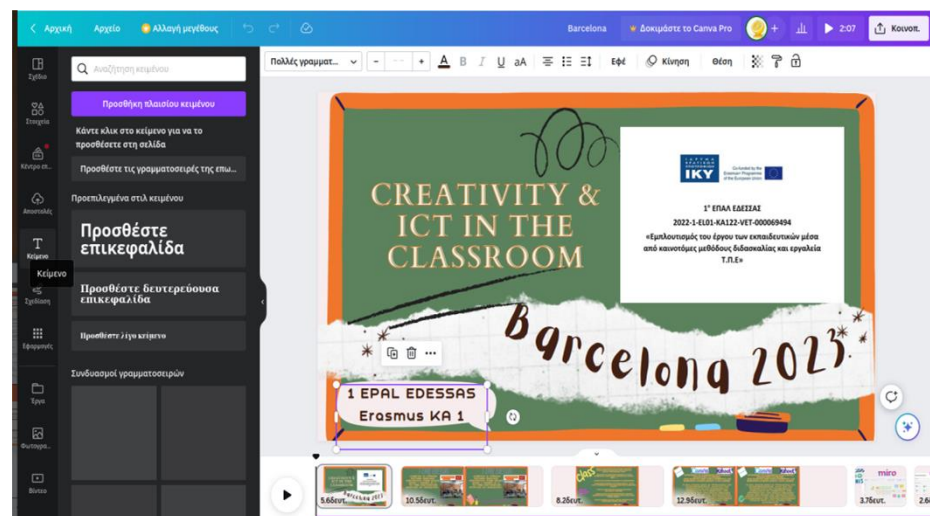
< Αρχική Αρχείο Αλλαγή μεγέθους Barcelona Δοκιμάστε το Canva Pro 2:07 Κοινοπ.

Σχέδια
Στοιχεία
Κέντρο επ...
Αποστολές
Κείμενο
Κείμενο
Σχεδίαση
Εφαρμογές
Έργα
Φωτογρα...
Βίντεο

Αναζήτηση κειμένου

Προσθήκη πλαισίου κειμένου

Κάντε κλικ στο κείμενο για να το προσθέσετε στη σελίδα

Προσθέστε τις γραμματοσειρές της επω...

Προεπιλεγμένα στιλ κειμένου

Προσθέστε επικεφαλίδα

Προσθέστε δευτερεύουσα επικεφαλίδα

Προσθέστε λίγο κείμενο

Συνδυασμοί γραμματοσειρών

Πολλές γραμματ... – + A B I U aA Εφέ Κίνηση Θέση

CREATIVITY & ICT IN THE CLASSROOM

IKY

Co-funded by the Erasmus+ Programme of the European Union

1° ΕΠΑΛ ΕΔΕΣΣΑΣ
2022-1-EL01-KA122-VET-000069494
«Εμπλουτισμός του έργου των εκπαιδευτικών μέσα από καινοτόμες μεθόδους διδασκαλίας και εργαλεία Τ.Π.Ε»

Barcelona 2023

1 EPAL EDESSAS
Erasmus KA 1

5.66δευτ. 10.56δευτ. 8.26δευτ. 12.96δευτ. 3.76δευτ. 2.6